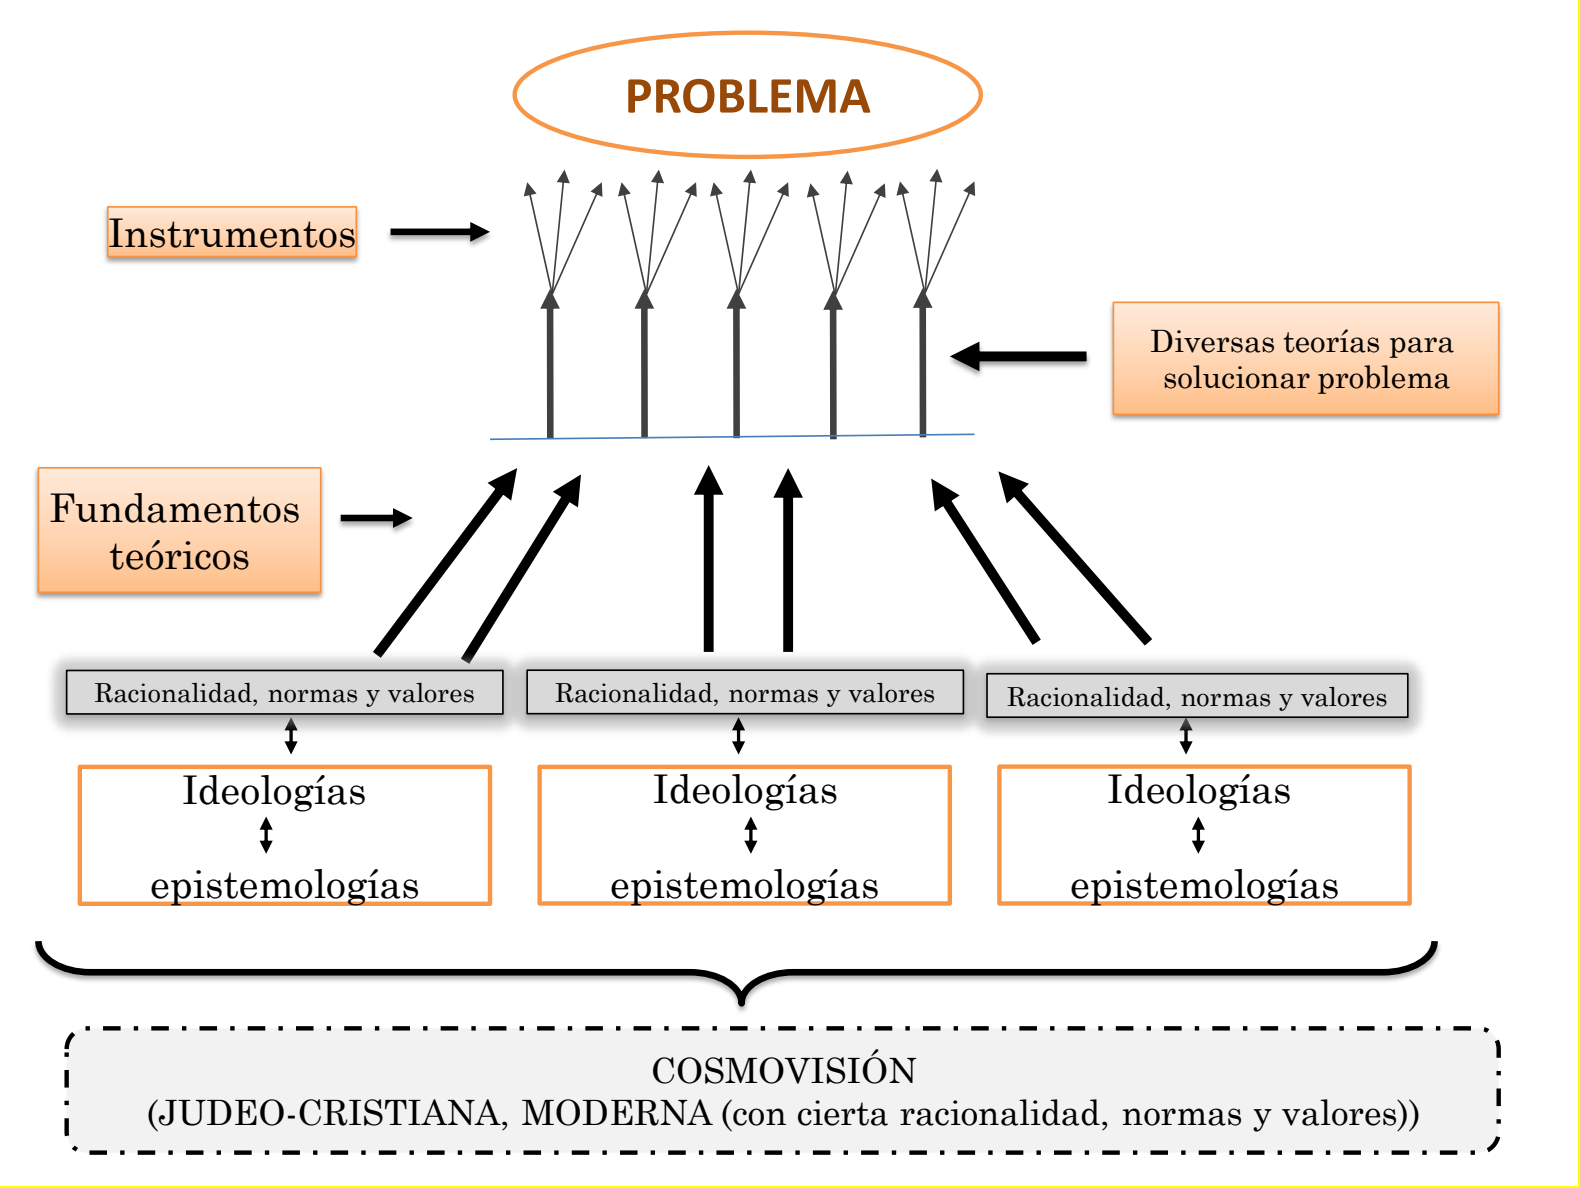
PROBLEMA

Instrumentos

Diversas teorías para solucionar problema

Fundamentos teóricos

Racionalidad, normas y valores

Racionalidad, normas y valores

Racionalidad, normas y valores

Ideologías
epistemologías

Ideologías
epistemologías

Ideologías
epistemologías

COSMOVISIÓN
(JUDEO-CRISTIANA, MODERNA (con cierta racionalidad, normas y valores))